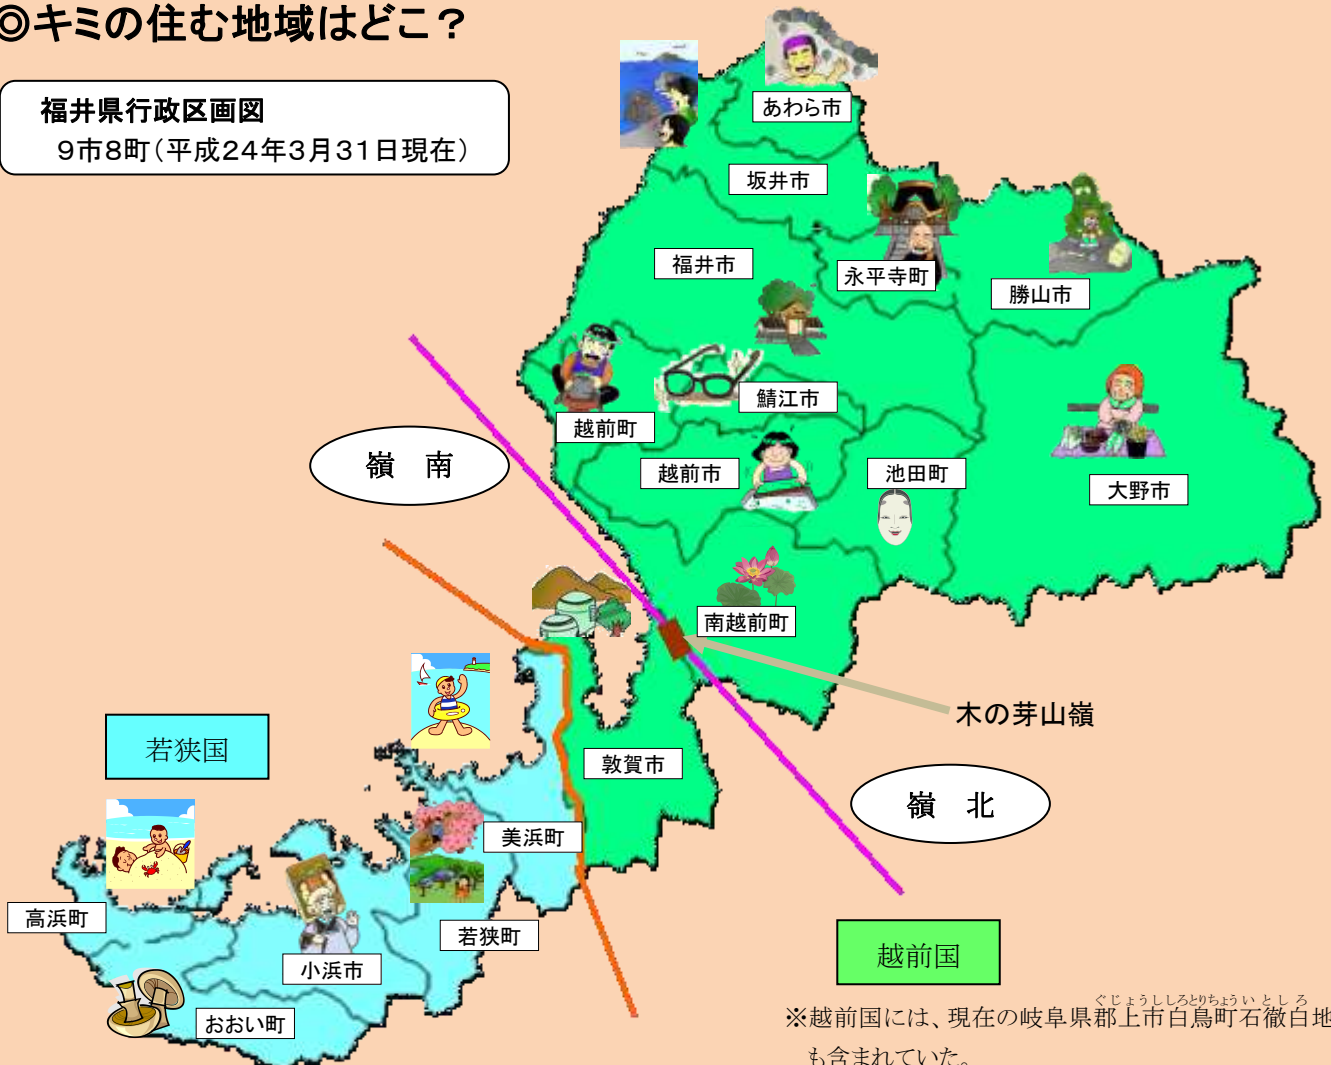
◎キミの住む地域はどこ？

福井県行政区画図
９市８町（平成24年3月31日現在）

あわら市

坂井市

福井市

永平寺町

勝山市

越前町

鯖江市

嶺　南

越前市

池田町

大野市

南越前町

木の芽山嶺

若狭国

敦賀市

嶺　北

美浜町

高浜町

若狭町

越前国

小浜市

おおい町

※越前国には、現在の岐阜県郡上市白鳥町石徹白地（ぐじょうしらとりちょういとしろ）も含まれていた。